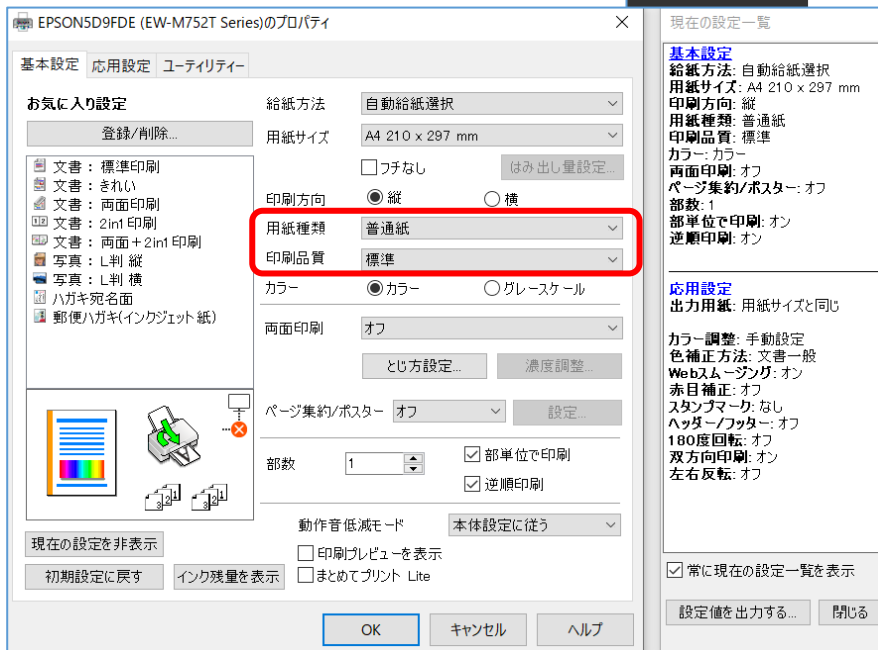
EPSON5D9FDE (EW-M752T Series)のプロパティ
×

基本設定 応用設定 ユーティリティー

お気に入り設定

登録/削除...

文書：標準印刷
文書：きれい
文書：両面印刷
文書：2in1 印刷
文書：両面＋2in1 印刷
写真：L判 縦
写真：L判 横
ハガキ宛名面
郵便ハガキ(インクジェット紙)

給紙方法 自動給紙選択
用紙サイズ A4 210 x 297 mm
フチなし はみ出し量設定...
印刷方向 縦 横
用紙種類 普通紙
印刷品質 標準
カラー カラー グレースケール
両面印刷 オフ
とじ方設定... 濃度調整...
ページ集約/ポスター オフ 設定...
部数 1
部単位で印刷
逆順印刷
動作音低減モード 本体設定に従う
印刷プレビューを表示
まとめてプリント Lite

現在の設定を非表示
初期設定に戻す インク残量を表示

OK キャンセル ヘルプ

現在の設定一覧

基本設定
給紙方法: 自動給紙選択
用紙サイズ: A4 210 x 297 mm
印刷方向: 縦
用紙種類: 普通紙
印刷品質: 標準
カラー: カラー
両面印刷: オフ
ページ集約/ポスター: オフ
部数: 1
部単位で印刷: オン
逆順印刷: オン

応用設定
出力用紙: 用紙サイズと同じ

カラー調整: 手動設定
色補正方法: 文書一般
Webスムージング: オン
赤目補正: オフ
スタンプマーク: なし
ヘッダー/フッター: オフ
180度回転: オフ
双方向印刷: オン
左右反転: オフ

常に現在の設定一覧を表示
設定値を出力する... 閉じる